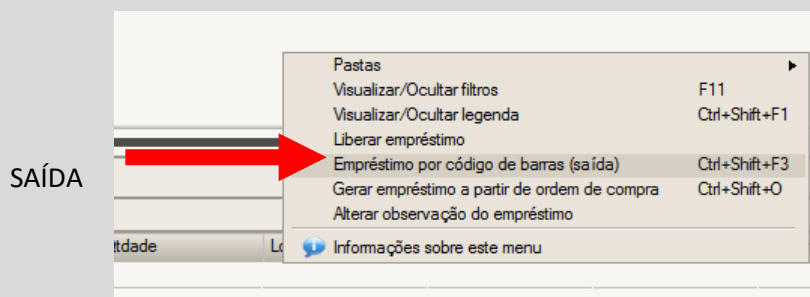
SAÍDA

Pastas
Visualizar/Ocultar filtros F11
Visualizar/Ocultar legenda Ctrl+Shift+F1
Liberar empréstimo
Empréstimo por código de barras (saída) Ctrl+Shift+F3
Gerar empréstimo a partir de ordem de compra Ctrl+Shift+O
Alterar observação do empréstimo
Informações sobre este menu

tdade
Lo